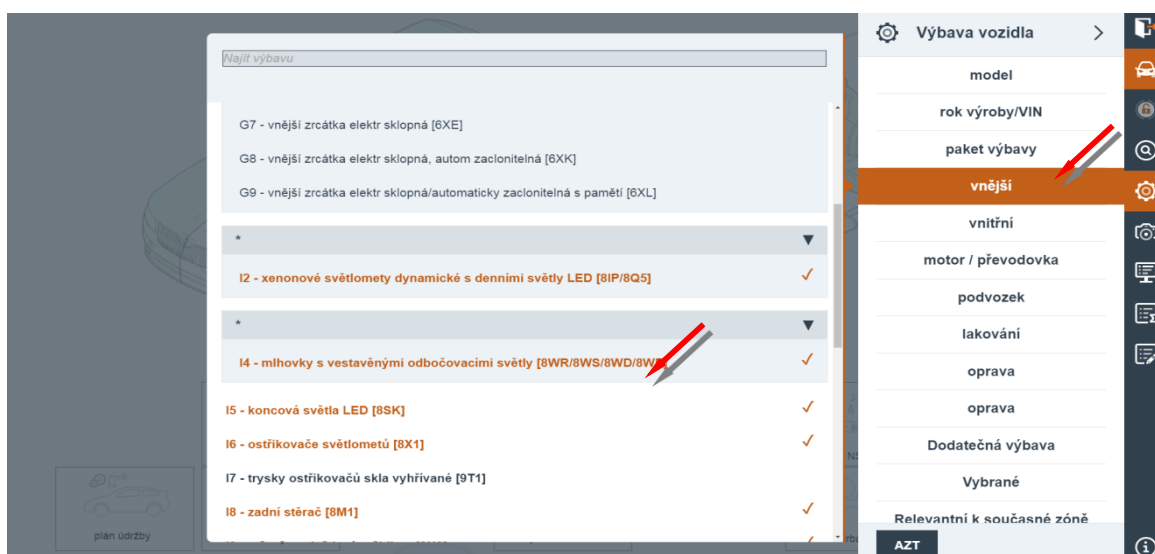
Najít výbavu

G7 - vnější zrcátka elektr sklopná [6XE]

G8 - vnější zrcátka elektr sklopná, autom zaclonitelná [6XK]

G9 - vnější zrcátka elektr sklopná/automaticky zaclonitelná s pamětí [6XL]

*

I2 - xenonové světlomety dynamické s denními světly LED [8IP/8Q5] ✓

*

I4 - mlhovky s vestavěnými odbočovacími světly [8WR/8WS/8WD/8W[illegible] ✓

I5 - koncová světla LED [8SK] ✓

I6 - ostřikovače světlometů [8X1] ✓

I7 - trysky ostřikovačů skla vyhřívané [9T1]

I8 - zadní stěrač [8M1] ✓

plán údržby

Výbava vozidla

model

rok výroby/VIN

paket výbavy

vnější

vnitřní

motor / převodovka

podvozek

lakování

oprava

oprava

Dodatečná výbava

Vybrané

Relevantní k současné zóně

AZT